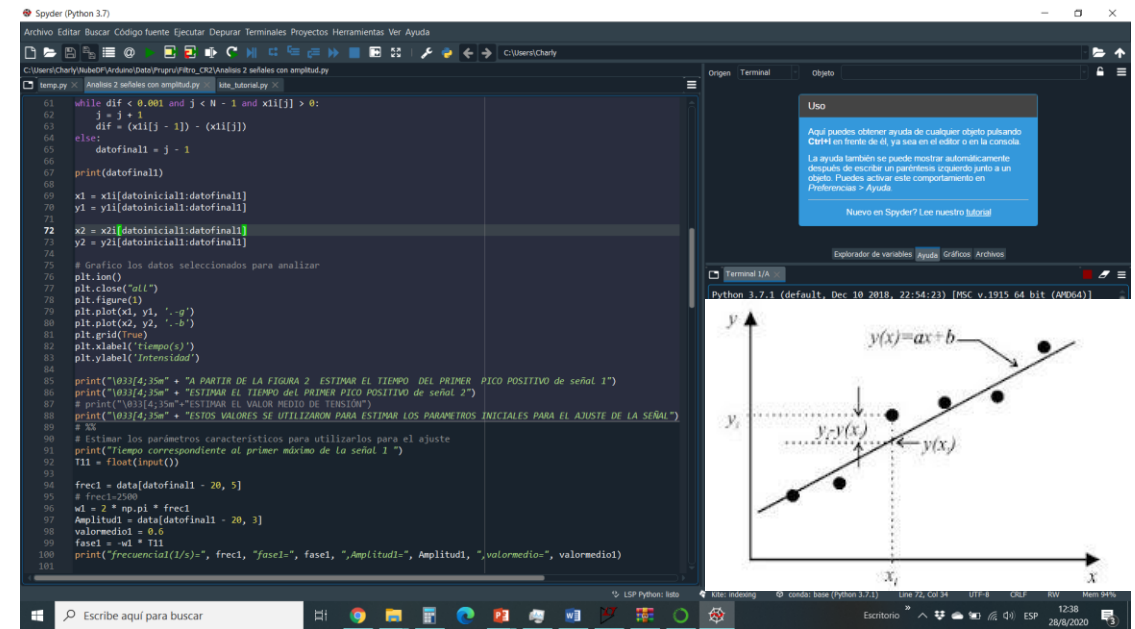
Spyder (Python 3.7)

Archivo Editar Buscar Código fuente Ejecutar Depurar Terminales Proyectos Herramientas Ver Ayuda

C:\Users\Charly

C:\Users\Charly\NubeOF\Arduino\Data\Pruprul\Filtro_CR2\Analisis 2 señales con amplitud.py

temp.py × Analisis 2 señales con amplitud.py × kite_tutorial.py ×

61 while dif < 0.001 and j < N - 1 and x1i[j] > 0:
62     j = j + 1
63     dif = (x1i[j - 1]) - (x1i[j])
64 else:
65     datofinal1 = j - 1
66
67 print(datofinal1)
68
69 x1 = x1i[datoinicial1:datofinal1]
70 y1 = y1i[datoinicial1:datofinal1]
71
72 x2 = x2i[datoinicial1:datofinal1]
73 y2 = y2i[datoinicial1:datofinal1]
74
75 # Grafico los datos seleccionados para analizar
76 plt.ion()
77 plt.close("all")
78 plt.figure(1)
79 plt.plot(x1, y1, '.-g')
80 plt.plot(x2, y2, '.-b')
81 plt.grid(True)
82 plt.xlabel('tiempo(s)')
83 plt.ylabel('Intensidad')
84
85 print("\033[4;35m" + "A PARTIR DE LA FIGURA 2  ESTIMAR EL TIEMPO  DEL PRIMER  PICO POSITIVO de señal 1")
86 print("\033[4;35m" + "ESTIMAR EL TIEMPO del PRIMER PICO POSITIVO de señal 2")
87 # print("\033[4;35m"+"ESTIMAR EL VALOR MEDIO DE TENSIÓN")
88 print("\033[4;35m" + "ESTOS VALORES SE UTILIZARON PARA ESTIMAR LOS PARAMETROS INICIALES PARA EL AJUSTE DE LA SEÑAL")
89 # %%
90 # Estimar los parámetros característicos para utilizarlos para el ajuste
91 print("Tiempo correspondiente al primer máximo de la señal 1 ")
92 T11 = float(input())
93
94 frec1 = data[datofinal1 - 20, 5]
95 # frec1=2500
96 w1 = 2 * np.pi * frec1
97 Amplitud1 = data[datofinal1 - 20, 3]
98 valormedio1 = 0.6
99 fase1 = -w1 * T11
100 print("frecuencia1(1/s)=", frec1, "fase1=", fase1, ",Amplitud1=", Amplitud1, ",valormedio=", valormedio1)
101

Origen Terminal Objeto

Uso

Aquí puedes obtener ayuda de cualquier objeto pulsando Ctrl+I en frente de él, ya sea en el editor o en la consola.

La ayuda también se puede mostrar automáticamente después de escribir un paréntesis izquierdo junto a un objeto. Puedes activar este comportamiento en Preferencias > Ayuda.

Nuevo en Spyder? Lee nuestro tutorial

Explorador de variables Ayuda Gráficos Archivos

Terminal 1/A ×

Python 3.7.1 (default, Dec 10 2018, 22:54:23) [MSC v.1915 64 bit (AMD64)]

$y$
$y(x)=ax+b$
$y_i$
$y_i-y(x_i)$
$y(x_i)$
$x_i$
$x$

LSP Python: listo   Kite: indexing   conda: base (Python 3.7.1)   Line 72, Col 34   UTF-8   CRLF   RW   Mem 94%

Escribe aquí para buscar

Escritorio   ESP   12:38 28/8/2020